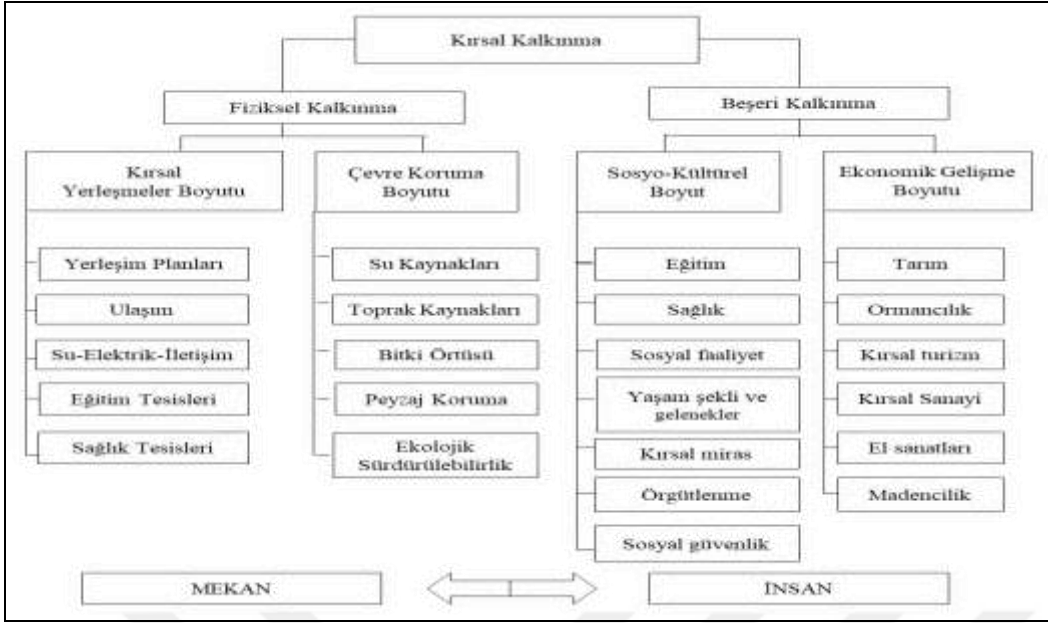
Kırsal Kalkınma

Fiziksel Kalkınma

Beşeri Kalkınma

Kırsal Yerleşmeler Boyutu

Yerleşim Planları

Ulaşım

Su-Elektrik-İletişim

Eğitim Tesisleri

Sağlık Tesisleri

Çevre Koruma Boyutu

Su Kaynakları

Toprak Kaynakları

Bitki Örtüsü

Peyzaj Koruma

Ekolojik Sürdürülebilirlik

Sosyo-Kültürel Boyut

Eğitim

Sağlık

Sosyal faaliyet

Yaşam şekli ve gelenekler

Kırsal miras

Örgütlenme

Sosyal güvenlik

Ekonomik Gelişme Boyutu

Tarım

Ormancılık

Kırsal turizm

Kırsal Sanayi

El sanatları

Madencilik

MEKAN

İNSAN